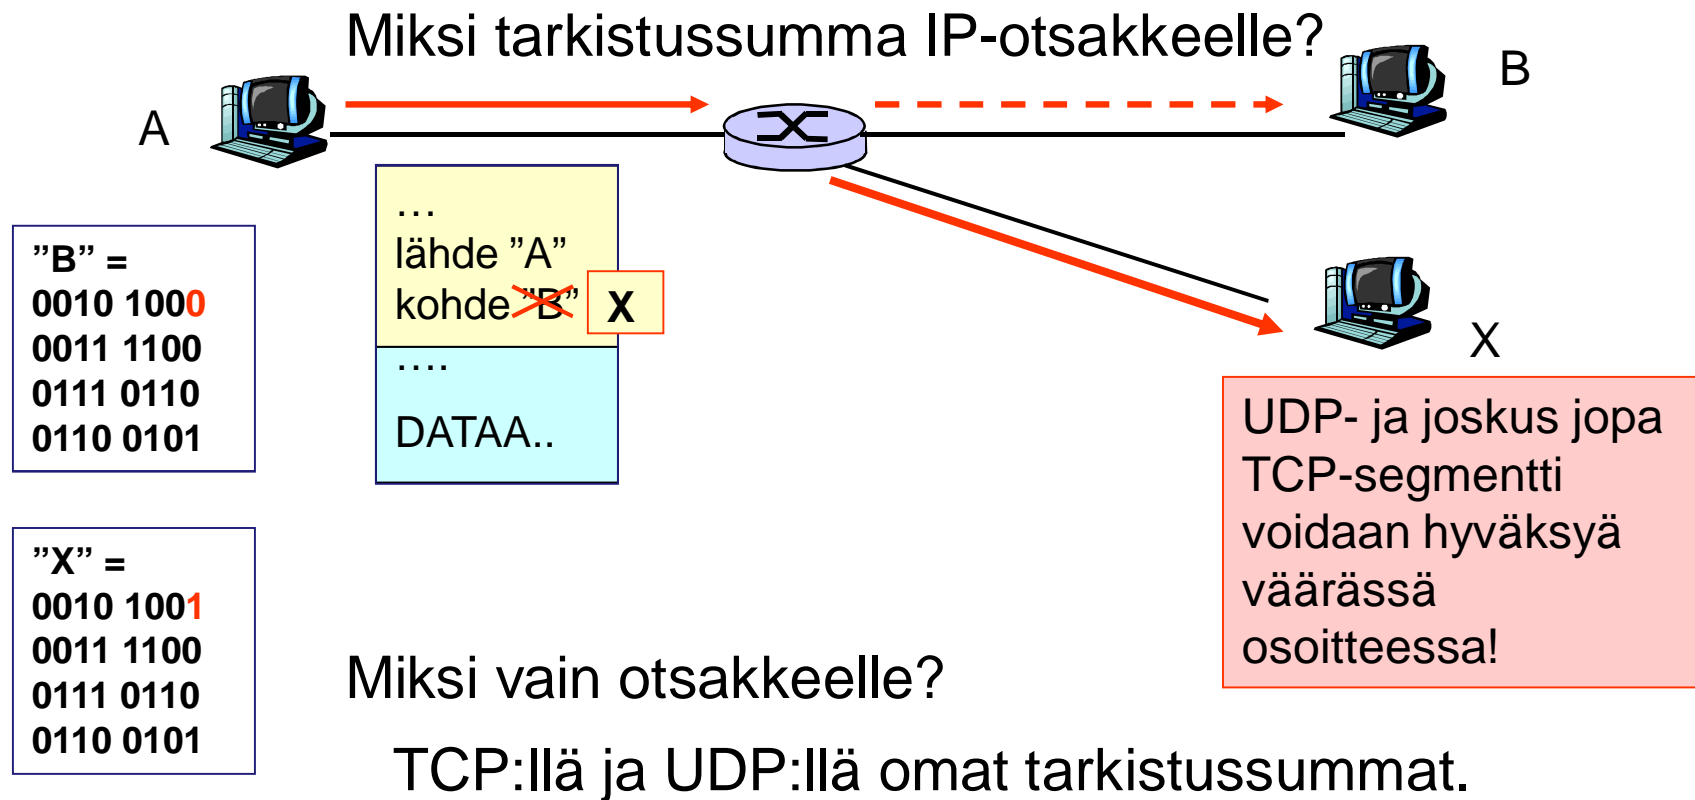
Miksi tarkistussumma IP-otsakkeelle?

A

B

X

”B” =
0010 1000
0011 1100
0111 0110
0110 0101

…
lähde ”A”
kohde ”B” X
….
DATAA..

”X” =
0010 1001
0011 1100
0111 0110
0110 0101

UDP- ja joskus jopa TCP-segmentti voidaan hyväksyä väärässä osoitteessa!

Miksi vain otsakkeelle?

TCP:llä ja UDP:llä omat tarkistussummat.